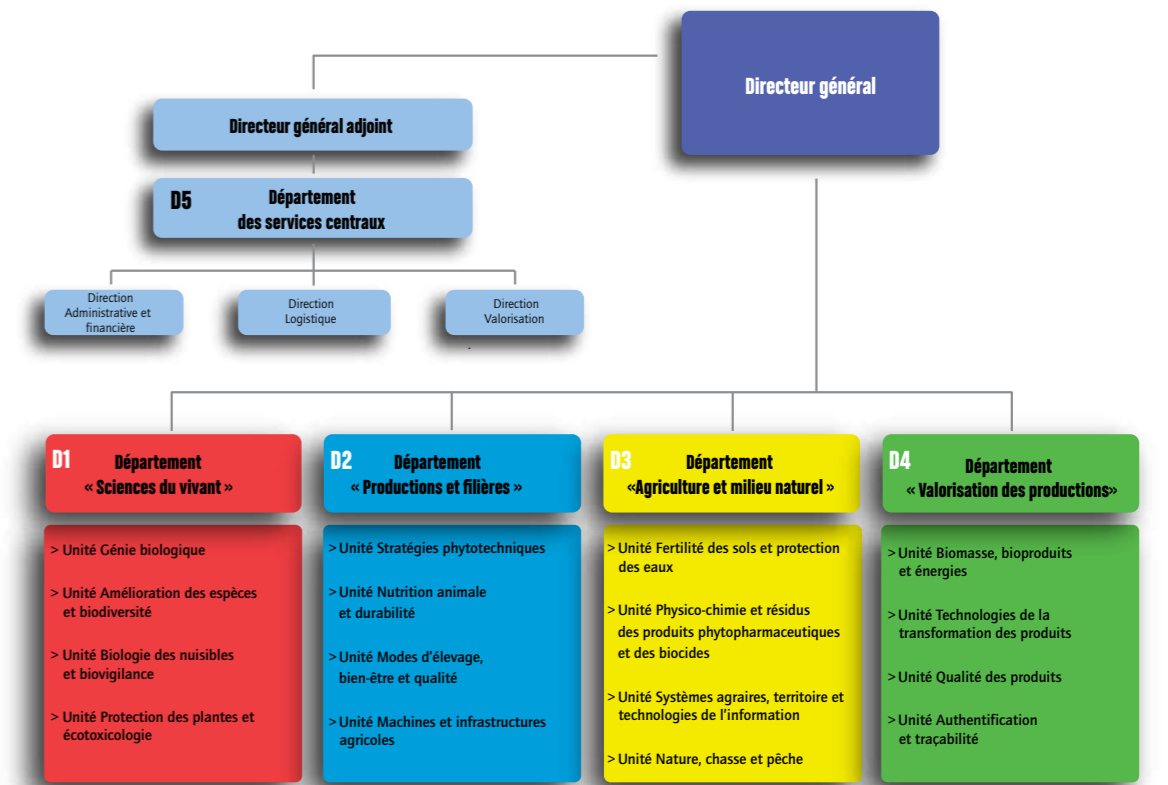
Directeur général

Directeur général adjoint

D5 Département des services centraux

Direction Administrative et financière

Direction Logistique

Direction Valorisation

D1 Département « Sciences du vivant »

> Unité Génie biologique

> Unité Amélioration des espèces et biodiversité

> Unité Biologie des nuisibles et biovigilance

> Unité Protection des plantes et écotoxicologie

D2 Département « Productions et filières »

> Unité Stratégies phytotechniques

> Unité Nutrition animale et durabilité

> Unité Modes d'élevage, bien-être et qualité

> Unité Machines et infrastructures agricoles

D3 Département «Agriculture et milieu naturel »

> Unité Fertilité des sols et protection des eaux

> Unité Physico-chimie et résidus des produits phytopharmaceutiques et des biocides

> Unité Systèmes agraires, territoire et technologies de l'information

> Unité Nature, chasse et pêche

D4 Département « Valorisation des productions»

> Unité Biomasse, bioproduits et énergies

> Unité Technologies de la transformation des produits

> Unité Qualité des produits

> Unité Authentification et traçabilité